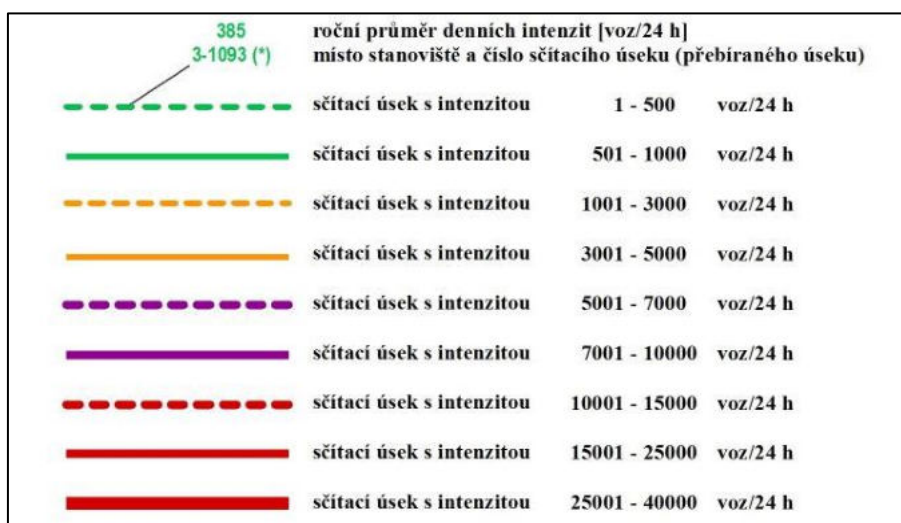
385
3-1093 (*)

roční průměr denních intenzit [voz/24 h]
místo stanoviště a číslo sčítacího úseku (přebíraného úseku)

| | | |
|---|---|---|
| sčítací úsek s intenzitou | 1 - 500 | voz/24 h |
| sčítací úsek s intenzitou | 501 - 1000 | voz/24 h |
| sčítací úsek s intenzitou | 1001 - 3000 | voz/24 h |
| sčítací úsek s intenzitou | 3001 - 5000 | voz/24 h |
| sčítací úsek s intenzitou | 5001 - 7000 | voz/24 h |
| sčítací úsek s intenzitou | 7001 - 10000 | voz/24 h |
| sčítací úsek s intenzitou | 10001 - 15000 | voz/24 h |
| sčítací úsek s intenzitou | 15001 - 25000 | voz/24 h |
| sčítací úsek s intenzitou | 25001 - 40000 | voz/24 h |